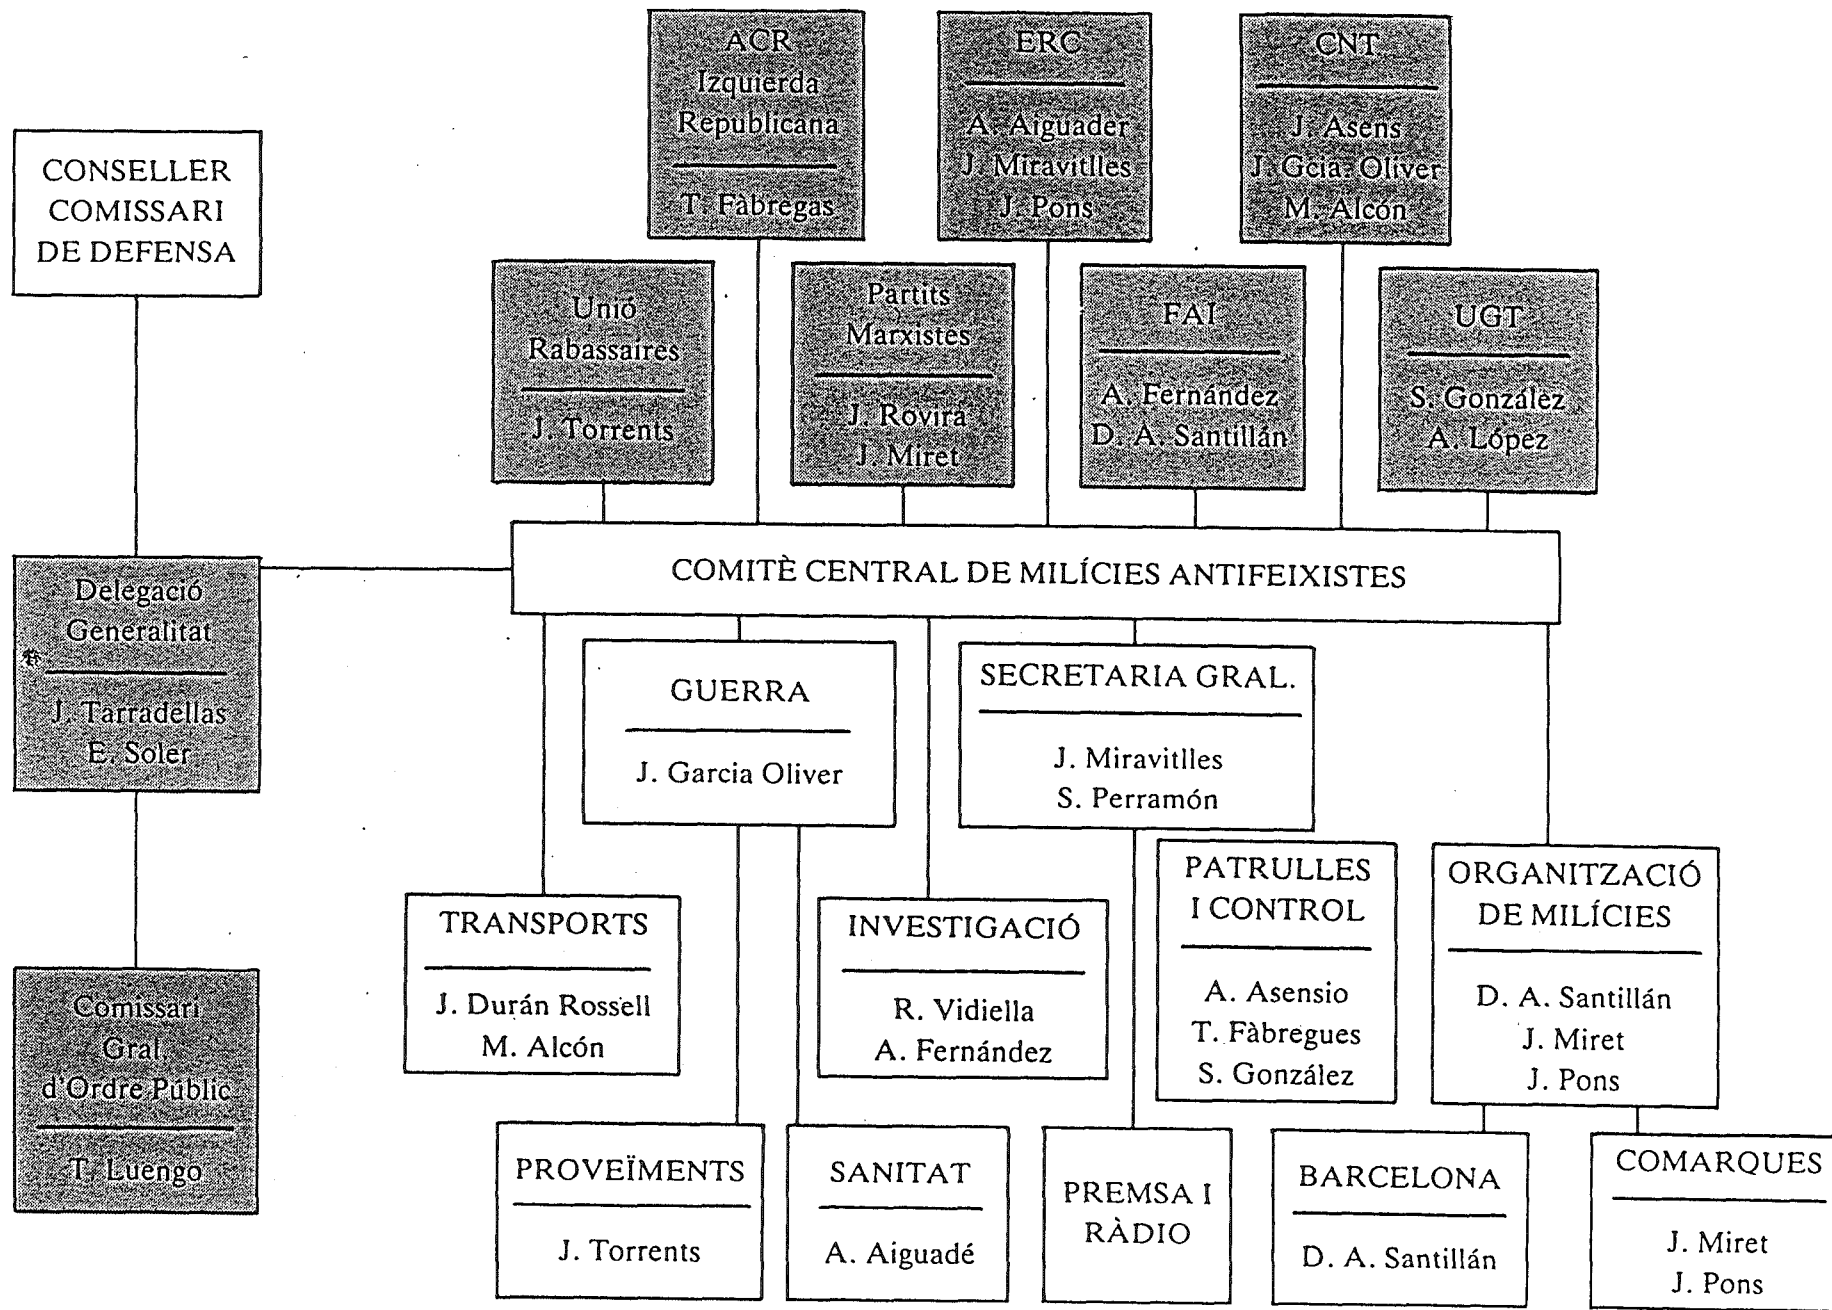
ACR
Izquierda
Republicana

T. Fàbregas

ERC

A. Aiguader
J. Miravitlles
J. Pons

CNT

J. Asens
J. Gcia. Oliver
M. Alcón

CONSELLER
COMISSARI
DE DEFENSA

Unió
Rabassaires

J. Torrents

Partits
Marxistes

J. Rovira
J. Miret

FAI

A. Fernández
D. A. Santillán

UGT

S. González
A. López

Delegació
Generalitat

J. Tarradellas
E. Soler

COMITÈ CENTRAL DE MILÍCIES ANTIFEIXISTES

GUERRA

J. Garcia Oliver

SECRETARIA GRAL.

J. Miravitlles
S. Perramón

TRANSPORTS

J. Durán Rossell
M. Alcón

INVESTIGACIÓ

R. Vidiella
A. Fernández

PATRULLES
I CONTROL

A. Asensio
T. Fàbregues
S. González

ORGANITZACIÓ
DE MILÍCIES

D. A. Santillán
J. Miret
J. Pons

Comissari
Gral.
d'Ordre Públic

T. Luengo

PROVEÏMENTS

J. Torrents

SANITAT

A. Aiguadé

PREMSA I
RÀDIO

BARCELONA

D. A. Santillán

COMARQUES

J. Miret
J. Pons